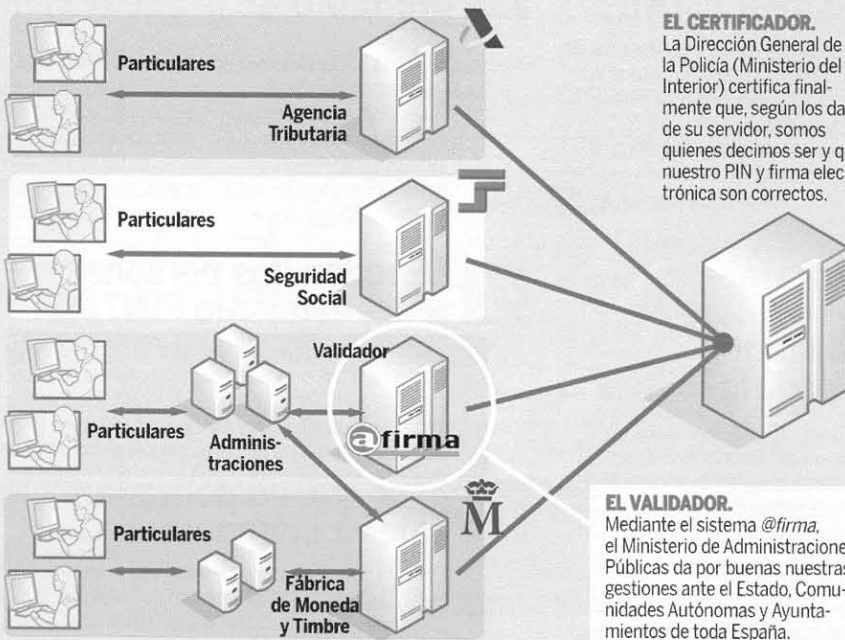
EL CERTIFICADOR.
La Dirección General de la Policía (Ministerio del Interior) certifica finalmente que, según los da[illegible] de su servidor, somos quienes decimos ser y q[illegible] nuestro PIN y firma electrónica son correctos.

Particulares

Agencia Tributaria

Particulares

Seguridad Social

Validador

Particulares

Administraciones

@firma

Particulares

Fábrica de Moneda y Timbre

M

EL VALIDADOR.
Mediante el sistema @firma, el Ministerio de Administracione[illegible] Públicas da por buenas nuestras gestiones ante el Estado, Comunidades Autónomas y Ayuntamientos de toda España.